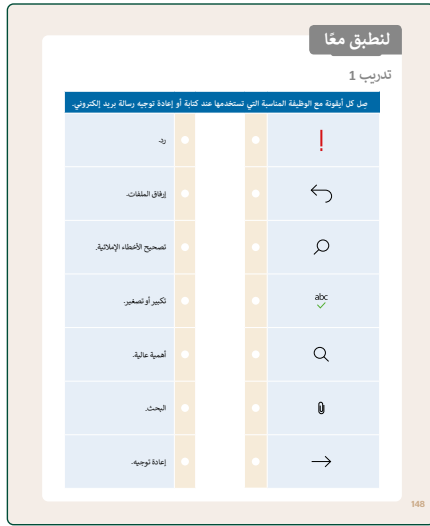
لنطبق معًا

تدريب 1

صل كل أيقونة مع الوظيفة المناسبة التي تستخدمها عند كتابة أو إعادة توجيه رسالة بريد إلكتروني.

| | |
|---|---|
| ! | رد. |
| | إرفاق الملفات. |
| | تصحيح الأخطاء الإملائية. |
| abc | تكبير أو تصغير. |
| | أهمية عالية. |
| | البحث. |
| $\rightarrow$ | إعادة توجيه. |

148